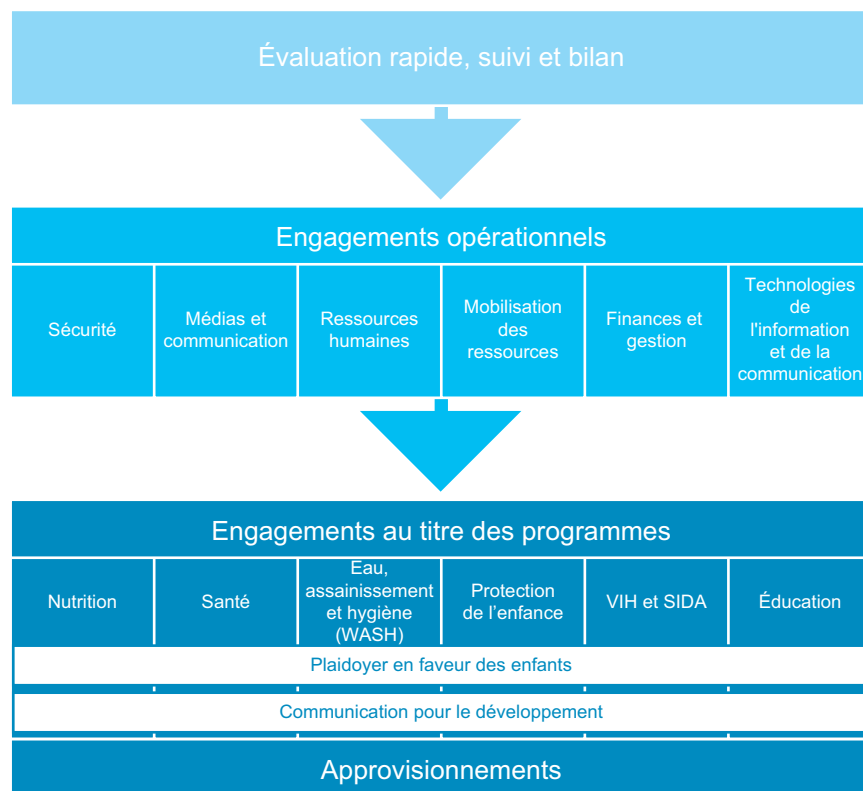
Évaluation rapide, suivi et bilan

Engagements opérationnels

| Sécurité | Médias et communication | Ressources humaines | Mobilisation des ressources | Finances et gestion | Technologies de l'information et de la communication |
|---|---|---|---|---|---|

Engagements au titre des programmes

| Nutrition | Santé | Eau, assainissement et hygiène (WASH) | Protection de l'enfance | VIH et SIDA | Éducation |
|---|---|---|---|---|---|

Plaidoyer en faveur des enfants

Communication pour le développement

Approvisionnements